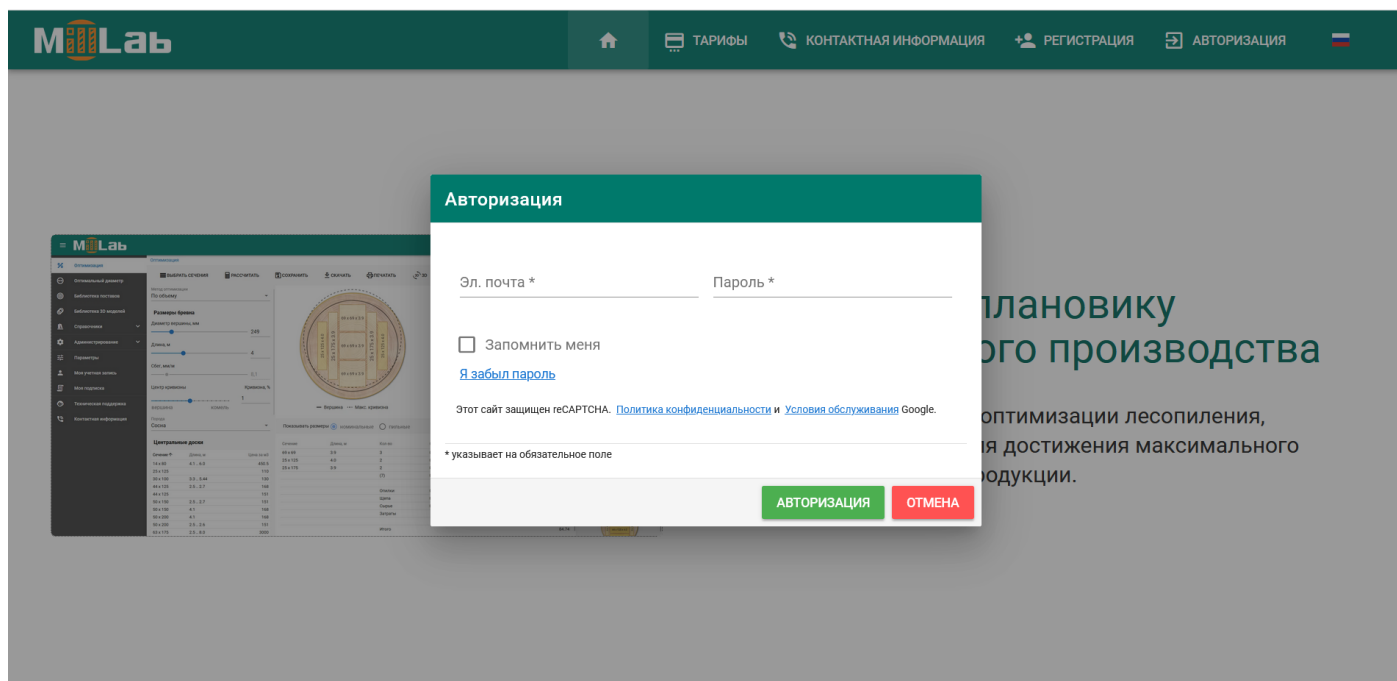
MillLab

ТАРИФЫ КОНТАКТНАЯ ИНФОРМАЦИЯ РЕГИСТРАЦИЯ АВТОРИЗАЦИЯ

MillLab

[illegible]

планировику
ого производства

оптимизации лесопиления,
я достижения максимального
одукции.

Авторизация

Эл. почта *

Пароль *

Запомнить меня

Я забыл пароль

Этот сайт защищен reCAPTCHA. Политика конфиденциальности и Условия обслуживания Google.

* указывает на обязательное поле

АВТОРИЗАЦИЯ ОТМЕНА